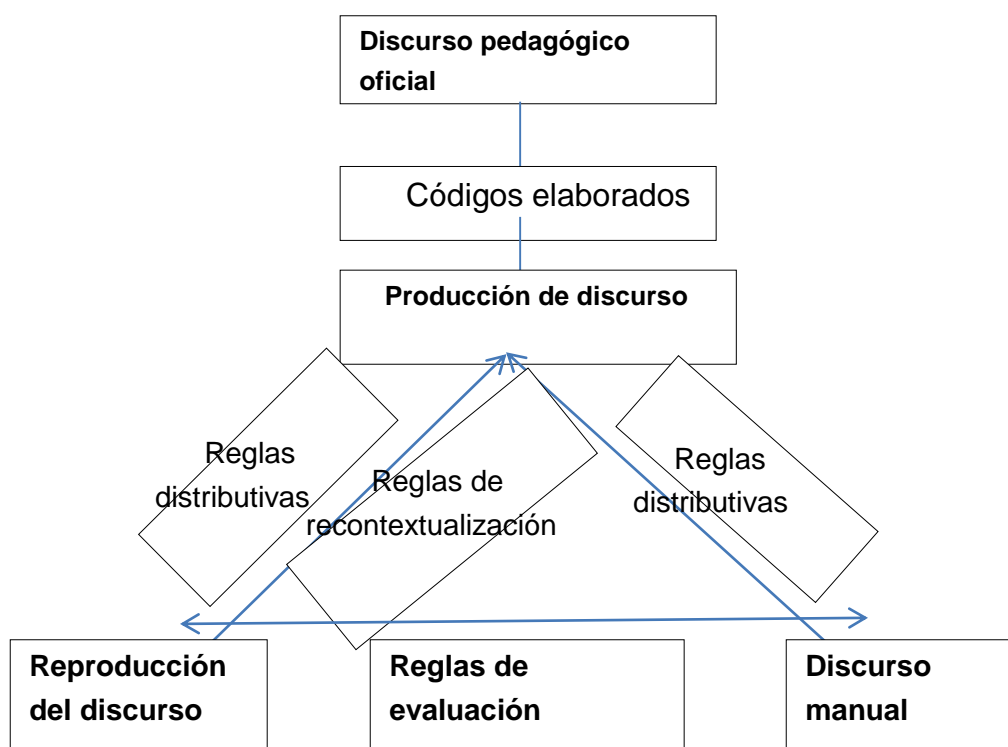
Discurso pedagógico oficial

Códigos elaborados

Producción de discurso

Reglas distributivas

Reglas de recontextualización

Reglas distributivas

Reproducción del discurso

Reglas de evaluación

Discurso manual